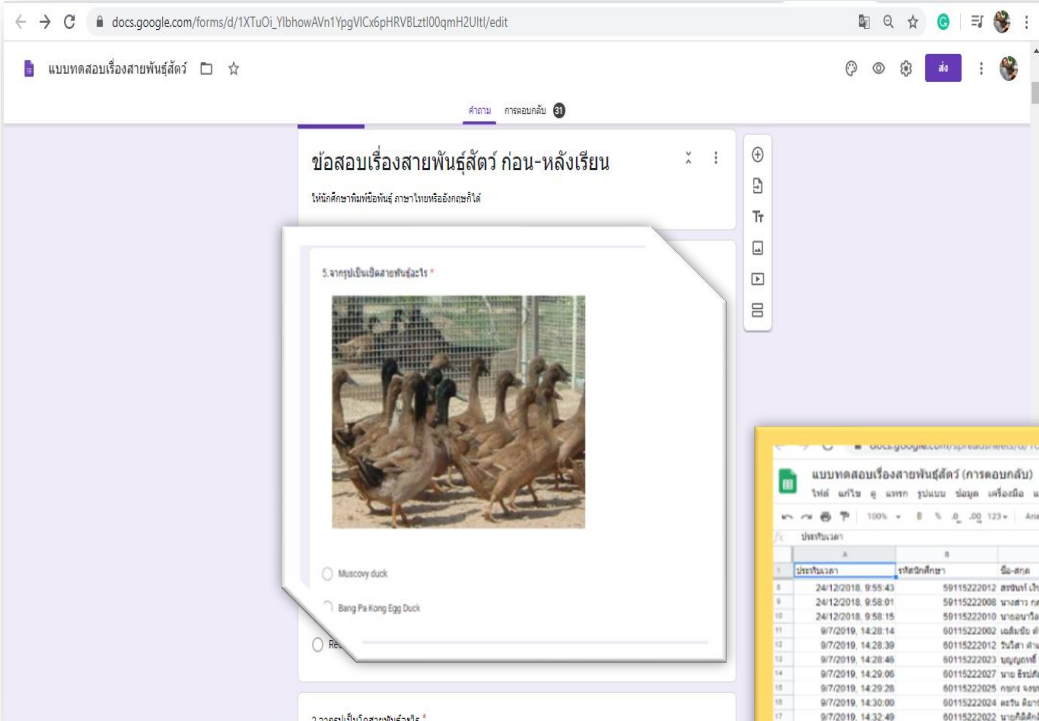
docs.google.com/forms/d/1XTuOi_YlbhowAVn1YpgVICx6pHRVBLztI00qmH2UltI/edit

แบบทดสอบเรื่องสายพันธุ์สัตว์

ส่ง

คำถาม การตอบกลับ 31

ข้อสอบเรื่องสายพันธุ์สัตว์ ก่อน-หลังเรียน

ให้นักศึกษาพิมพ์ชื่อพันธุ์ ภาษาไทยหรืออังกฤษก็ได้

5.จากรูปเป็นเป็ดสายพันธุ์อะไร *

Muscovy duck

Bang Pa Kong Egg Duck

Re

2.จากรูปเป็นไก่สายพันธุ์อะไร *

docs.google.com/spreadsheets/d/

แบบทดสอบเรื่องสายพันธุ์สัตว์ (การตอบกลับ)

ไฟล์ แก้ไข ดู แทรก รูปแบบ ข้อมูล เครื่องมือ

100% ฿ % .0 .00 123

fx ประทับเวลา

| | A | B | |
|---|---|---|---|
| 1 | ประทับเวลา | รหัสนักศึกษา | ชื่อ-สกุล |
| 8 | 24/12/2018, 9:55:43 | 59115222012 | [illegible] |
| 9 | 24/12/2018, 9:58:01 | 59115222008 | นางสาว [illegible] |
| 10 | 24/12/2018, 9:58:15 | 59115222010 | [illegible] |
| 11 | 9/7/2019, 14:28:14 | 60115222002 | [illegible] |
| 12 | 9/7/2019, 14:28:39 | 60115222012 | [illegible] |
| 13 | 9/7/2019, 14:28:46 | 60115222023 | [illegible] |
| 14 | 9/7/2019, 14:29:06 | 60115222027 | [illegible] |
| 15 | 9/7/2019, 14:29:28 | 60115222025 | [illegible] |
| 16 | 9/7/2019, 14:30:00 | 60115222024 | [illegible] |
| 17 | 9/7/2019, 14:32:49 | 60115222022 | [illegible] |